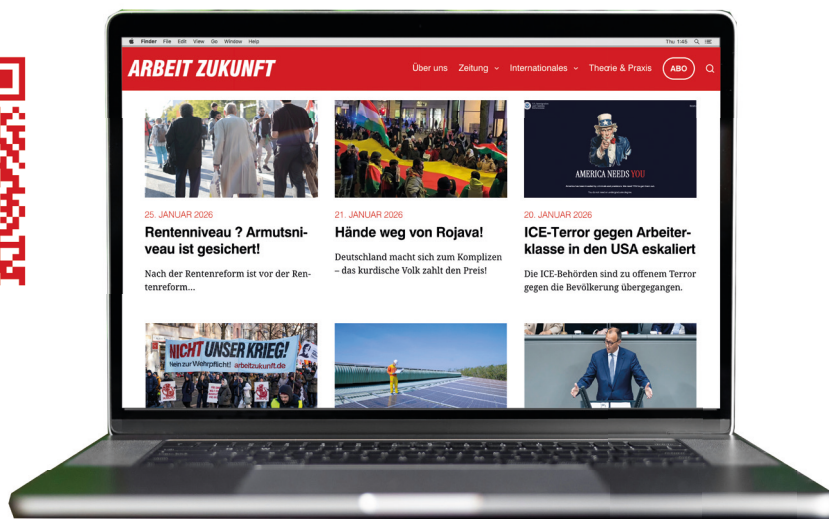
Finder File Edit View Go Window Help

Thu 1:45

ARBEIT ZUKUNFT

Über uns Zeitung Internationales Theorie & Praxis ABO

AMERICA NEEDS YOU

25. JANUAR 2026

Rentenniveau ? Armutsniveau ist gesichert!

Nach der Rentenreform ist vor der Rentenreform…

21. JANUAR 2026

Hände weg von Rojava!

Deutschland macht sich zum Komplizen – das kurdische Volk zahlt den Preis!

20. JANUAR 2026

ICE-Terror gegen Arbeiterklasse in den USA eskaliert

Die ICE-Behörden sind zu offenem Terror gegen die Bevölkerung übergegangen.

NICHT UNSER KRIEG!

Nein zur Wehrpflicht! arbeitzukunft.de